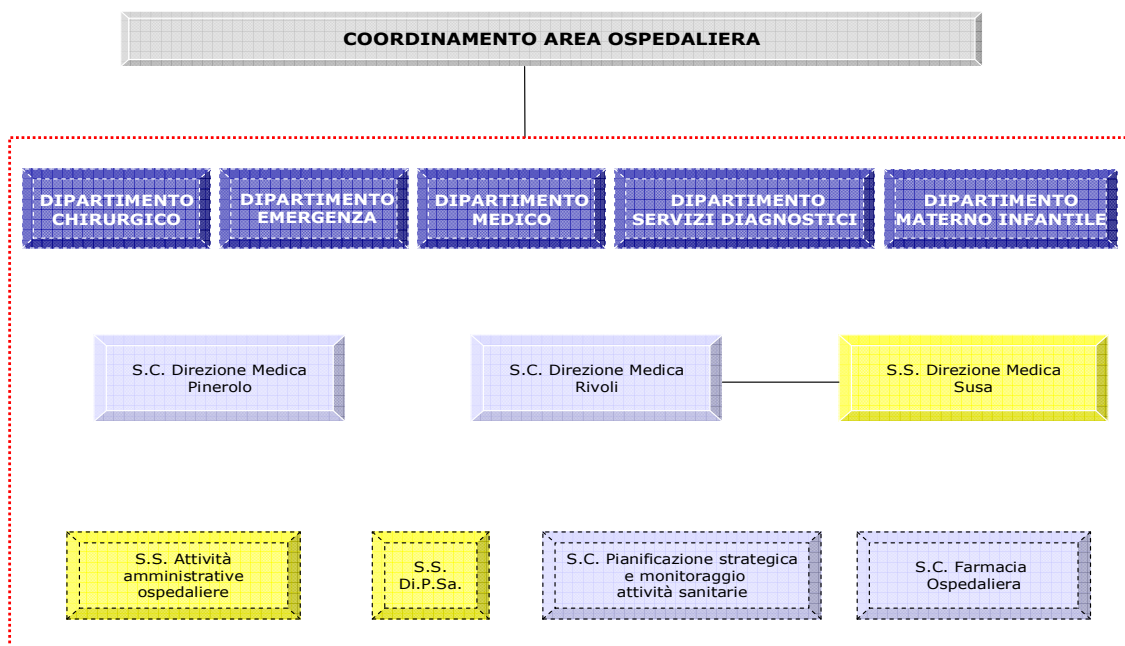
COORDINAMENTO AREA OSPEDALIERA

DIPARTIMENTO CHIRURGICO

DIPARTIMENTO EMERGENZA

DIPARTIMENTO MEDICO

DIPARTIMENTO SERVIZI DIAGNOSTICI

DIPARTIMENTO MATERNO INFANTILE

S.C. Direzione Medica Pinerolo

S.C. Direzione Medica Rivoli

S.S. Direzione Medica Susa

S.S. Attività amministrative ospedaliere

S.S. Di.P.Sa.

S.C. Pianificazione strategica e monitoraggio attività sanitarie

S.C. Farmacia Ospedaliera